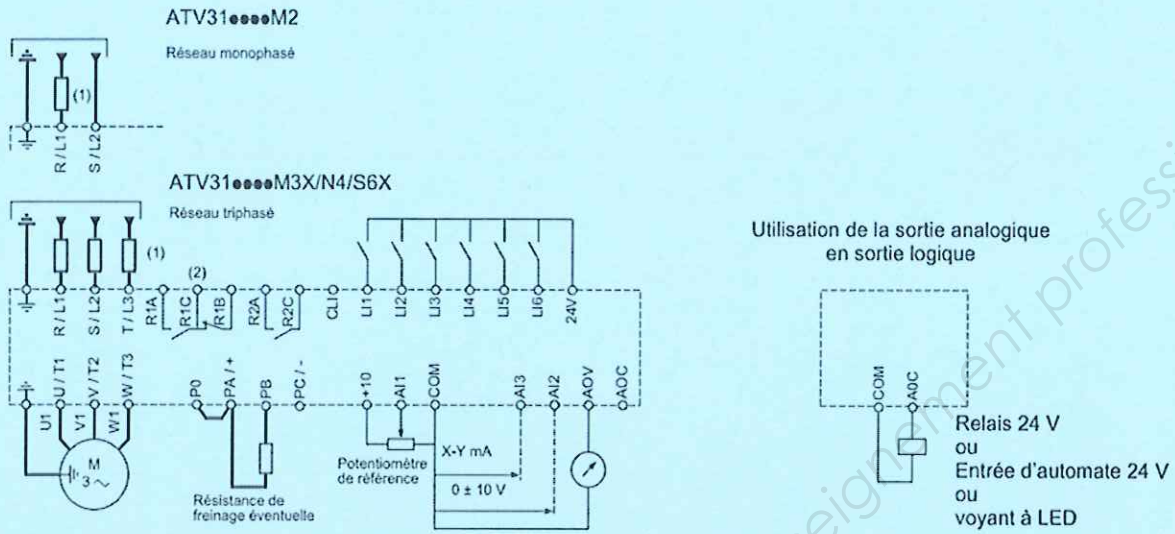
ATV31●●●●M2

Réseau monophasé

(1)

R / L1
S / L2

ATV31●●●●M3X/N4/S6X

Réseau triphasé

(1)

(2)

R / L1
S / L2
T / L3
R1A
R1C
R1B
R2A
R2C
CLI
LI1
LI2
LI3
LI4
LI5
LI6
24V

U / T1
V / T2
W / T3
P0
PA / +
PB
PC / -
+10
AI1
COM
AI3
AI2
AOV
AOC

U1
V1
W1
M
3 ~

X-Y mA

Potentiomètre de référence

0 ± 10 V

Résistance de freinage éventuelle

Utilisation de la sortie analogique en sortie logique

COM
A0C

Relais 24 V
ou
Entrée d'automate 24 V
ou
voyant à LED